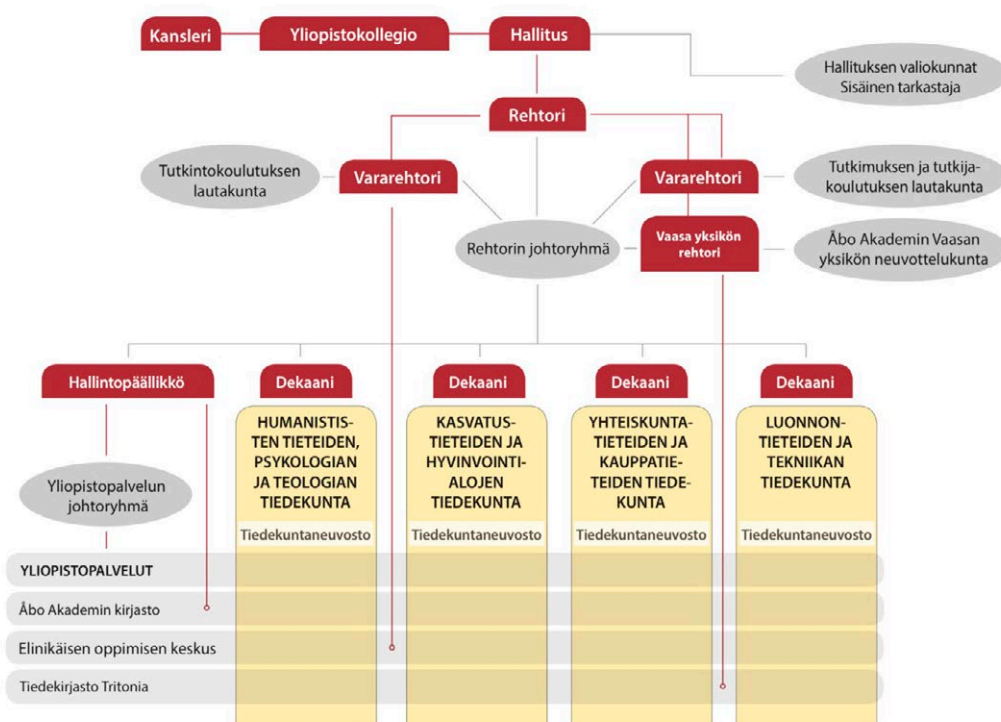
Kansleri

Yliopistokollegio

Hallitus

Hallituksen valiokunnat
Sisäinen tarkastaja

Rehtori

Tutkintokoulutuksen lautakunta

Vararehtori

Vararehtori

Tutkimuksen ja tutkijakoulutuksen lautakunta

Rehtorin johtoryhmä

Vaasa yksikön rehtori

Åbo Akademin Vaasan yksikön neuvottelukunta

Hallintopäällikkö

Dekaani

HUMANISTISTEN TIETEIDEN, PSYKOLOGIAN JA TEOLOGIAN TIEDEKUNTA

Tiedekuntaneuvosto

Dekaani

KASVATUSTIETEIDEN JA HYVINVOINTIALOJEN TIEDEKUNTA

Tiedekuntaneuvosto

Dekaani

YHTEISKUNTATIETEIDEN JA KAUPPATIETEIDEN TIEDEKUNTA

Tiedekuntaneuvosto

Dekaani

LUONNONTIETEIDEN JA TEKNIIKAN TIEDEKUNTA

Tiedekuntaneuvosto

Yliopistopalvelun johtoryhmä

YLIOPISTOPALVELUT

Åbo Akademin kirjasto

Elinikäisen oppimisen keskus

Tiedekirjasto Tritonia